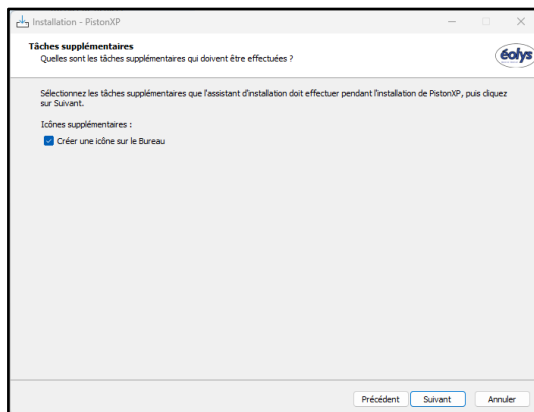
Installation - PistonXP

Tâches supplémentaires
Quelles sont les tâches supplémentaires qui doivent être effectuées ?

éolys

Sélectionnez les tâches supplémentaires que l'assistant d'installation doit effectuer pendant l'installation de PistonXP, puis cliquez sur Suivant.

Icônes supplémentaires :

Créer une icône sur le Bureau

Précédent Suivant Annuler